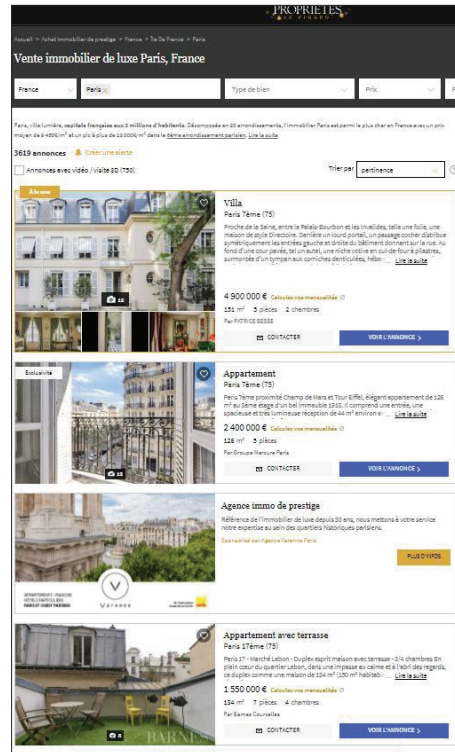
PROPRIÉTÉS LE FIGARO

Accueil > Achat immobilier de prestige > France > Ile-De-France > Paris

Vente immobilier de luxe Paris, France

France | Paris × | Type de bien | Prix

Paris, ville lumière, capitale française aux 2 millions d'habitants. Décomposée en 20 arrondissements, l'immobilier Paris est parmi le plus cher en France avec un prix moyen de $4\,456$ €/m² et un pic à plus de $13\,000$ €/m² dans le 6ème arrondissement parisien. Lire la suite

3619 annonces | Créer une alerte

Annonces avec vidéo / visite 3D (730)

Trier par | pertinence

À la une

Villa
Paris 7ème (75)
Proche de la Seine, entre le Palais-Bourbon et les Invalides, telle une folie, une maison de style Directoire. Derrière un lourd portail, un passage cocher distribue symétriquement les entrées gauche et droite du bâtiment donnant sur la rue. Au fond d'une cour pavée, tel un autel, une niche votive en cul-de-four à pilastres, surmontée d'un tympan aux corniches denticulées, fébr... Lire la suite

4 900 000 € Calculez vos mensualités
151 m² | 5 pièces | 2 chambres
Par PATRICE BESSE
CONTACTER | VOIR L'ANNONCE >

Exclusivité

Appartement
Paris 7ème (75)
Paris 7ème proximité Champ de Mars et Tour Eiffel, élégant appartement de 126 m² au 5ème étage d'un bel immeuble 1910. Il comprend une entrée, une spacieuse et très lumineuse réception de 44 m² environ av... Lire la suite

2 400 000 € Calculez vos mensualités
126 m² | 5 pièces
Par Groupe Mercure Paris
CONTACTER | VOIR L'ANNONCE >

Agence immo de prestige
Référence de l'immobilier de luxe depuis 30 ans, nous mettons à votre service notre expertise au sein des quartiers historiques parisiens.
Sponsorisé par Agence Varenne Paris
PLUS D'INFOS
APPARTEMENTS - MAISONS HÔTELS PARTICULIERS PARIS ET OUEST PARISIEN
Varenne

Appartement avec terrasse
Paris 17ème (75)
Paris 17 - Marché Lebon - Duplex esprit maison avec terrasse - 2/4 chambres En plein cœur du quartier Lebon, dans une impasse au calme et à l'abri des regards, ce duplex comme une maison de 134 m² (150 m² habitab... Lire la suite

1 550 000 € Calculez vos mensualités
134 m² | 7 pièces | 4 chambres
Par Barnes Courcelles
CONTACTER | VOIR L'ANNONCE >